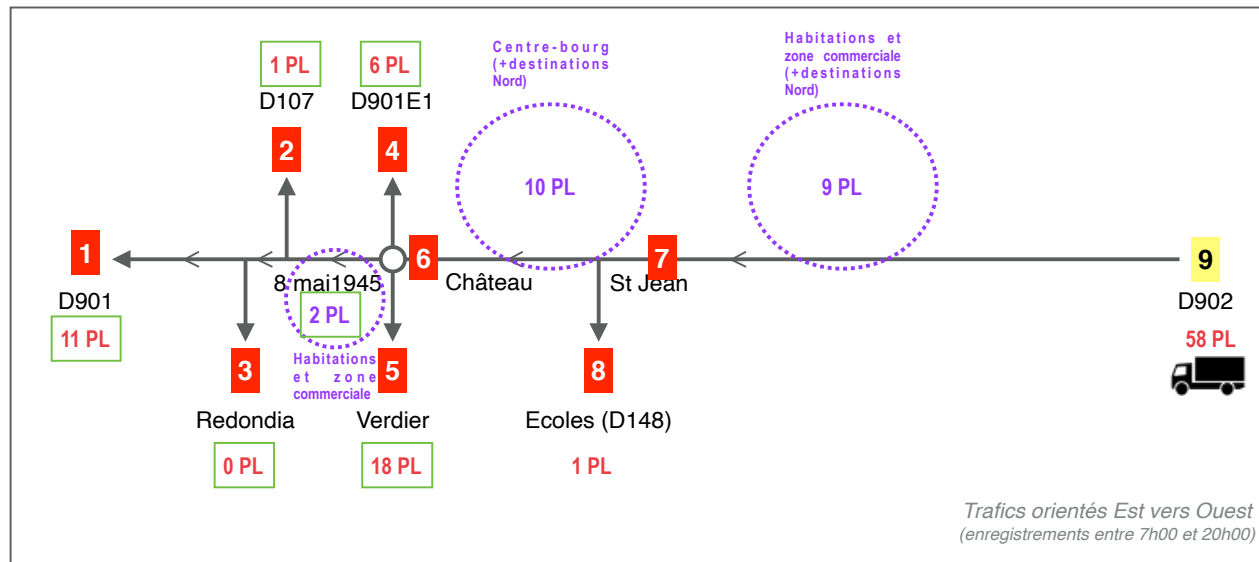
1 PL
D107
2

6 PL
D901E1
4

Centre-bourg (+destinations Nord)
10 PL

Habitations et zone commerciale (+destinations Nord)
9 PL

1
D901
11 PL

8 mai1945
2 PL
Habitations et zone commerciale

6
Château

7
St Jean

9
D902
58 PL

3
Redondia
0 PL

5
Verdier
18 PL

8
Ecoles (D148)
1 PL

Trafics orientés Est vers Ouest
(enregistrements entre 7h00 et 20h00)